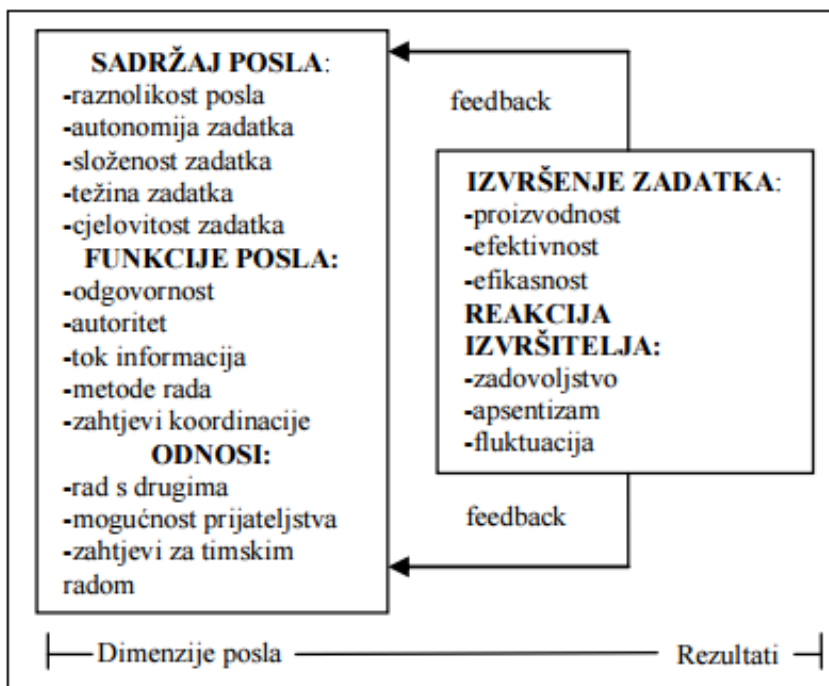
SADRŽAJ POSLA:
-raznolikost posla
-autonomija zadatka
-složenost zadatka
-težina zadatka
-cjelovitost zadatka
FUNKCIJE POSLA:
-odgovornost
-autoritet
-tok informacija
-metode rada
-zahtjevi koordinacije
ODNOSI:
-rad s drugima
-mogućnost prijateljstva
-zahtjevi za timskim radom

feedback

IZVRŠENJE ZADATKA:
-proizvodnost
-efektivnost
-efikasnost
REAKCIJA IZVRŠITELJA:
-zadovoljstvo
-apsentizam
-fluktuacija

feedback

Dimenzije posla

Rezultati